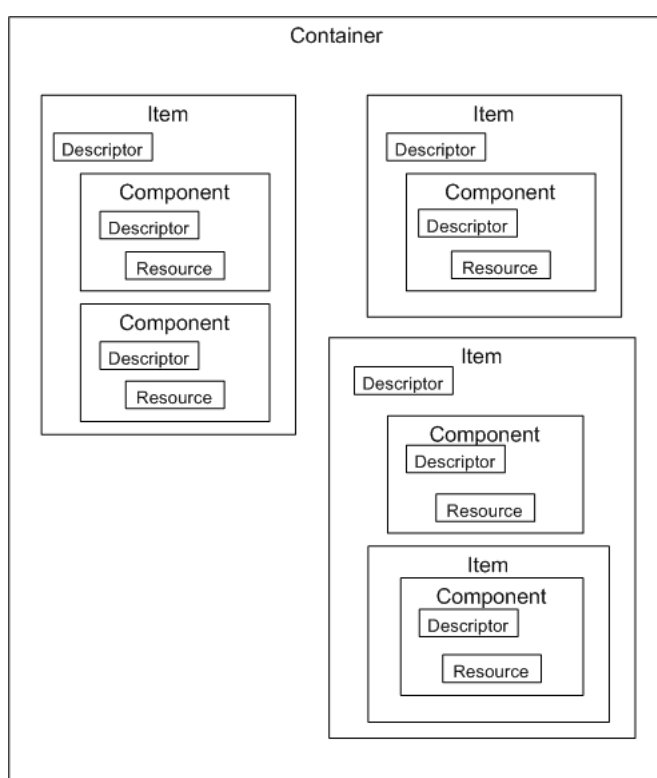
Container

Item
Descriptor
Component
Descriptor
Resource
Component
Descriptor
Resource

Item
Descriptor
Component
Descriptor
Resource

Item
Descriptor
Component
Descriptor
Resource
Item
Component
Descriptor
Resource